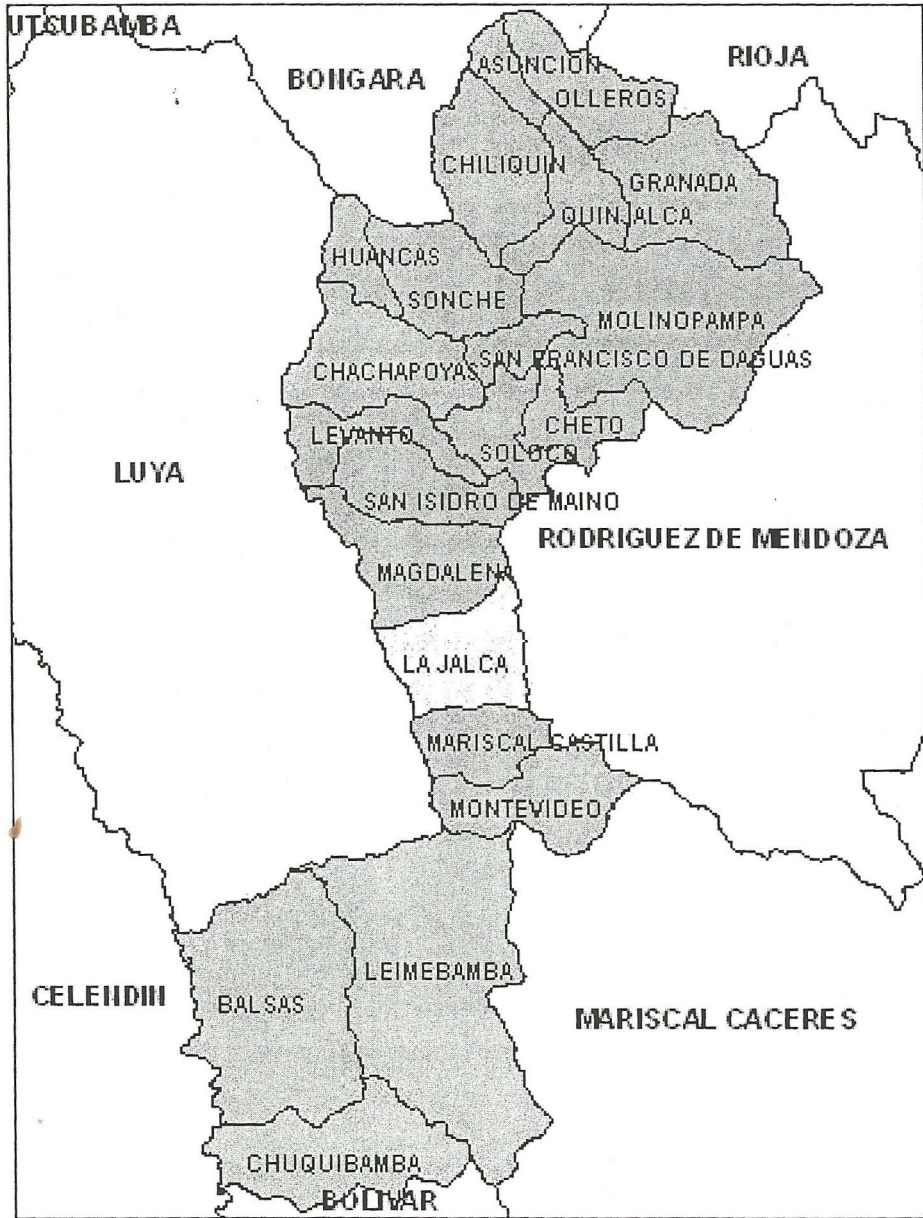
UTCUBAMBA
BONGARA
ASUNCION
RIOJA
OLLEROS
CHILIQUIN
GRANADA
QUINJALCA
HUANCAS
SONCHE
MOLINOPAMPA
CHACHAPOYAS
SAN FRANCISCO DE DAGUAS
LEVANTO
CHETO
SOLOCO
LUYA
SAN ISIDRO DE MAINO
RODRIGUEZ DE MENDOZA
MAGDALENA
LA JALCA
MARISCAL CASTILLA
MONTEVIDEO
LEIMEBAMBA
CELENDIN
BALSAS
MARISCAL CACERES
CHUQUIBAMBA
BOLIVAR